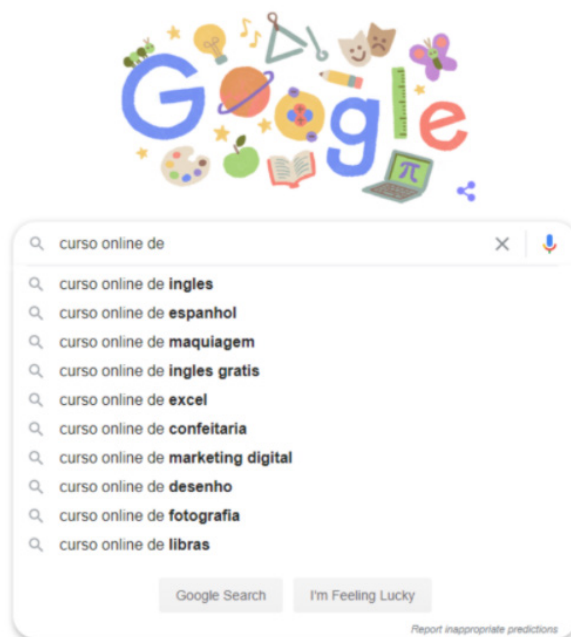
Google

curso online de

curso online de ingles
curso online de espanhol
curso online de maquiagem
curso online de ingles gratis
curso online de excel
curso online de confeitaria
curso online de marketing digital
curso online de desenho
curso online de fotografia
curso online de libras

Google Search I'm Feeling Lucky

Report inappropriate predictions